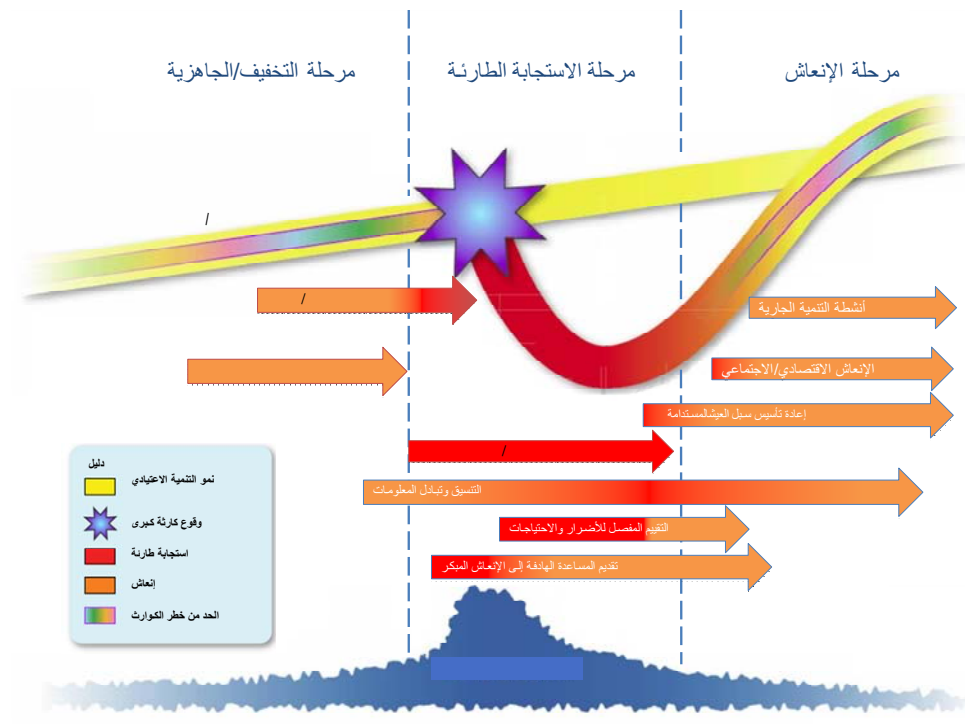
مرحلة التخفيف/الجاهزية

مرحلة الاستجابة الطارئة

مرحلة الإنعاش

/

/

أنشطة التنمية الجارية

الإنعاش الاقتصادي/الاجتماعي

إعادة تأسيس سبل العيشالمستدامة

/

التنسيق وتبادل المعلومات

التقييم المفصل للأضرار والاحتياجات

تقديم المساعدة الهادفة إلى الإنعاش المبكر

دليل

نمو التنمية الاعتيادي

وقوع كارثة كبرى

استجابة طارئة

إنعاش

الحد من خطر الكوارث